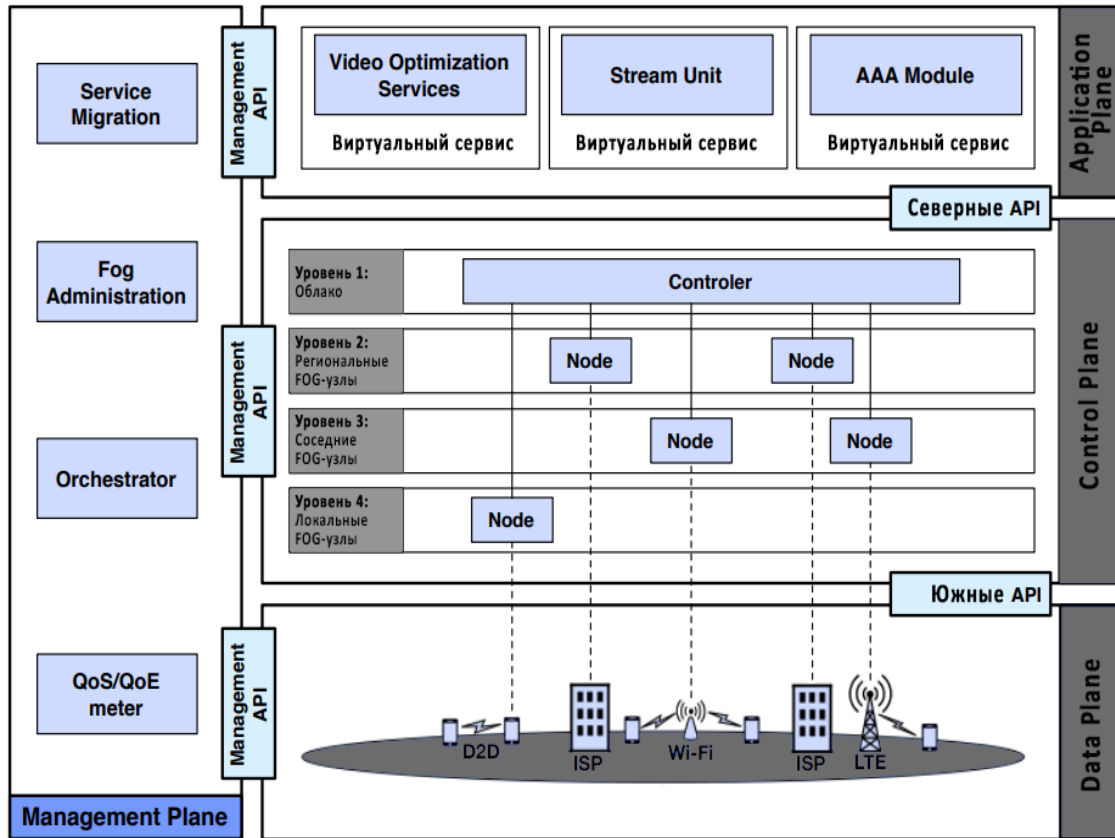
Service Migration

Fog Administration

Orchestrator

QoS/QoE meter

Management Plane

Management API

Management API

Management API

Video Optimization Services

Виртуальный сервис

Stream Unit

Виртуальный сервис

AAA Module

Виртуальный сервис

Application Plane

Северные API

Уровень 1: Облако

Controler

Уровень 2: Региональные FOG-узлы

Node

Node

Уровень 3: Соседние FOG-узлы

Node

Node

Уровень 4: Локальные FOG-узлы

Node

Control Plane

Южные API

D2D

ISP

Wi-Fi

ISP

LTE

Data Plane